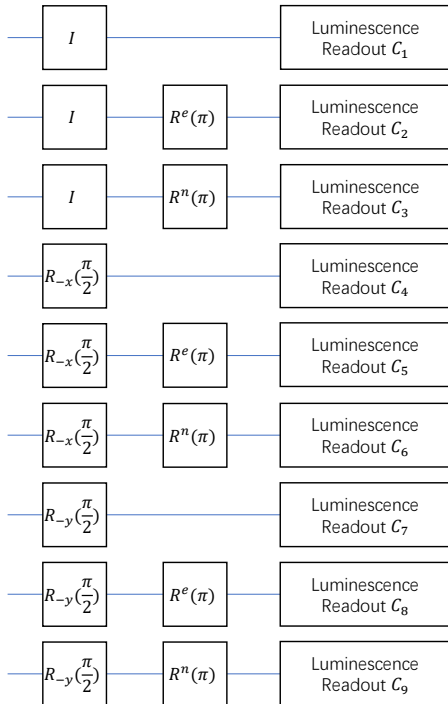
$I$

Luminescence Readout $C_1$

$I$

$R^e(\pi)$

Luminescence Readout $C_2$

$I$

$R^n(\pi)$

Luminescence Readout $C_3$

$R_{-x}(\frac{\pi}{2})$

Luminescence Readout $C_4$

$R_{-x}(\frac{\pi}{2})$

$R^e(\pi)$

Luminescence Readout $C_5$

$R_{-x}(\frac{\pi}{2})$

$R^n(\pi)$

Luminescence Readout $C_6$

$R_{-y}(\frac{\pi}{2})$

Luminescence Readout $C_7$

$R_{-y}(\frac{\pi}{2})$

$R^e(\pi)$

Luminescence Readout $C_8$

$R_{-y}(\frac{\pi}{2})$

$R^n(\pi)$

Luminescence Readout $C_9$